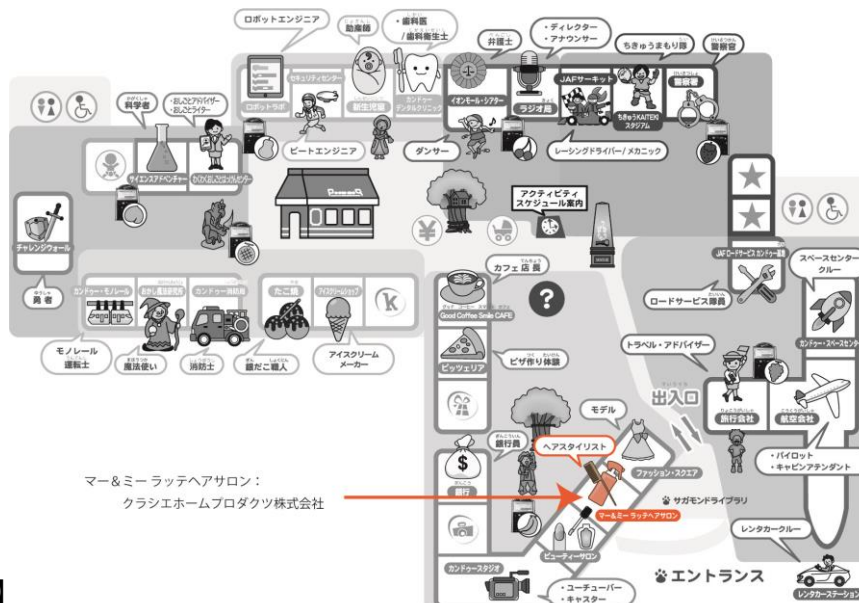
ロボットエンジニア
助産師
・歯科医
/歯科衛生士
弁護士
・ディレクター
・アナウンサー
ちきゅうまもり隊
警察官
科学者
・おしごとアドバイザー
・おしごとライター
セキュリティセンター
ロボットラボ
新生児室
カンドゥー デンタルクリニック
イオンモール・シアター
ラジオ局
JAFサーキット
ちきゅうKAITEKIスタジアム
警察署
サイエンスアドベンチャー
わくわくおしごとはっけんセンター
ビートエンジニア
ダンサー
レーシングドライバー/メカニック
アクティビティ
スケジュール案内
チャレンジウォール
勇者
カンドゥー・モノレール
おかしな魔法研究所
カンドゥー消防署
たこ焼
アイスクリームショップ
カフェ店員
Good Coffee Smile CAFE
JAFロードサービス カンドゥー基地
ロードサービス隊員
スペースセンター
クルー
カンドゥー・スペースセンター
モノレール
運転士
魔法使い
消防士
銀だこ職人
アイスクリーム
メーカー
ピザ作り体験
ピッツェリア
トラベル・アドバイザー
出入口
モデル
銀行員
ヘアスタイリスト
ファッション・スクエア
旅行会社
航空会社
・パイロット
・キャビンアテンダント
マー&ミー ラッテヘアサロン:
クラシエホームプロダクツ株式会社
銀行
サガモンドライブラリ
マー&ミー ラッテヘアサロン
ビューティーサロン
レンタカークルー
カンドゥースタジオ
エントランス
・ユーチューバー
・キャスター
レンタカーステーション